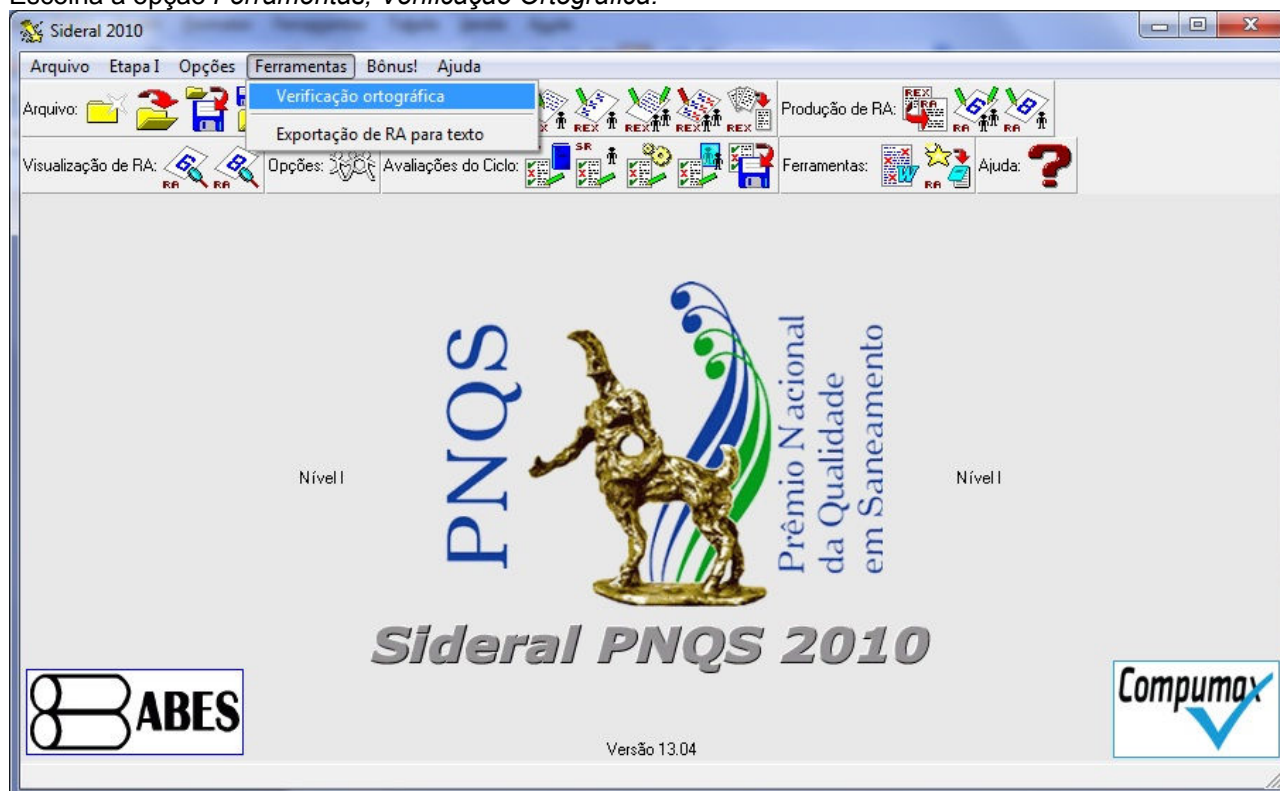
Escolha a opção *Ferramentas, Verificação Ortográfica.*

Sideral 2010

Arquivo Etapa I Opções Ferramentas Bônus! Ajuda

Verificação ortográfica

Exportação de RA para texto

Arquivo:

REX REX REX REX REX

Produção de RA:

REX RA RA RA

Visualização de RA: RA RA

Opções:

Avaliações do Ciclo:

SR

Ferramentas:

RA

Ajuda:

Nível I

PNQS

Prêmio Nacional da Qualidade em Saneamento

Nível I

Sideral PNQS 2010

ABES

Versão 13.04

Compumax